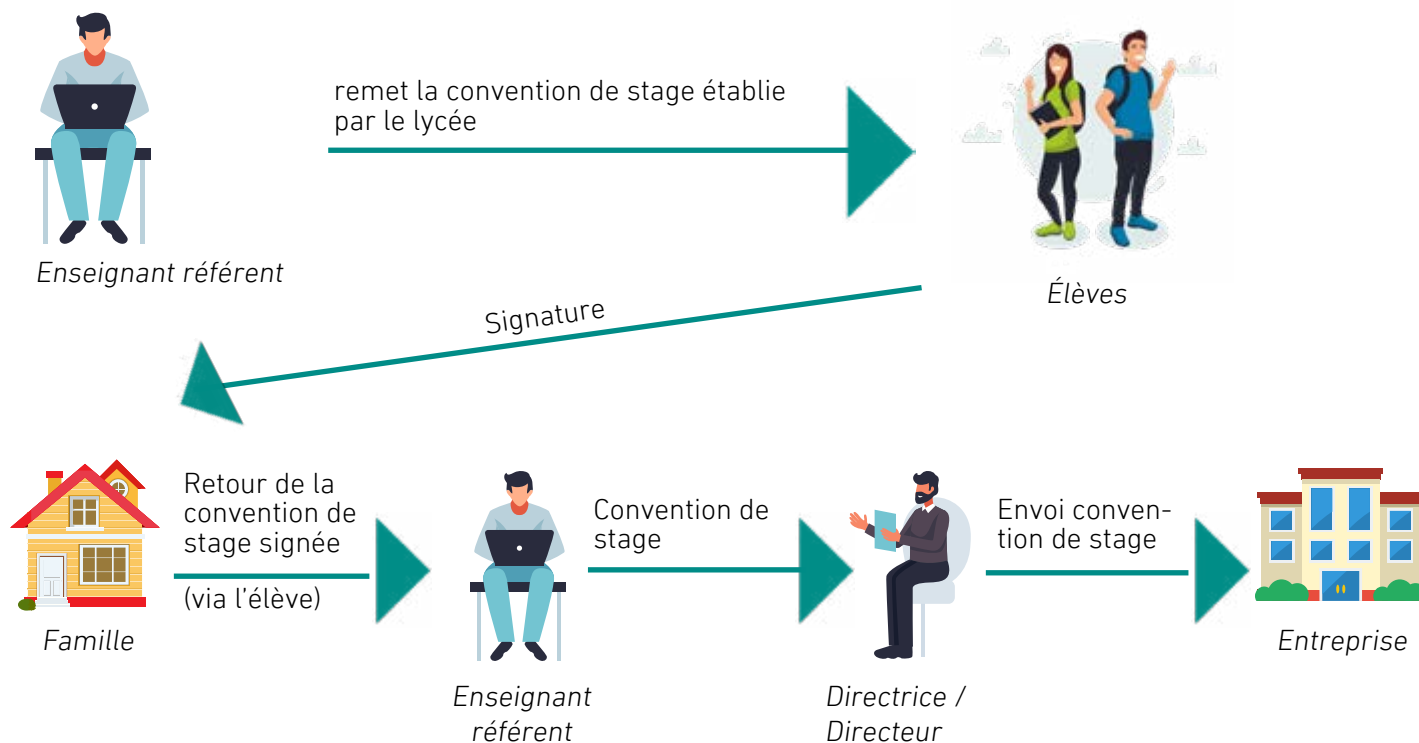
Enseignant référent

remet la convention de stage établie par le lycée

Élèves

Signature

Famille

Retour de la convention de stage signée

(via l'élève)

Enseignant référent

Convention de stage

Directrice / Directeur

Envoi convention de stage

Entreprise